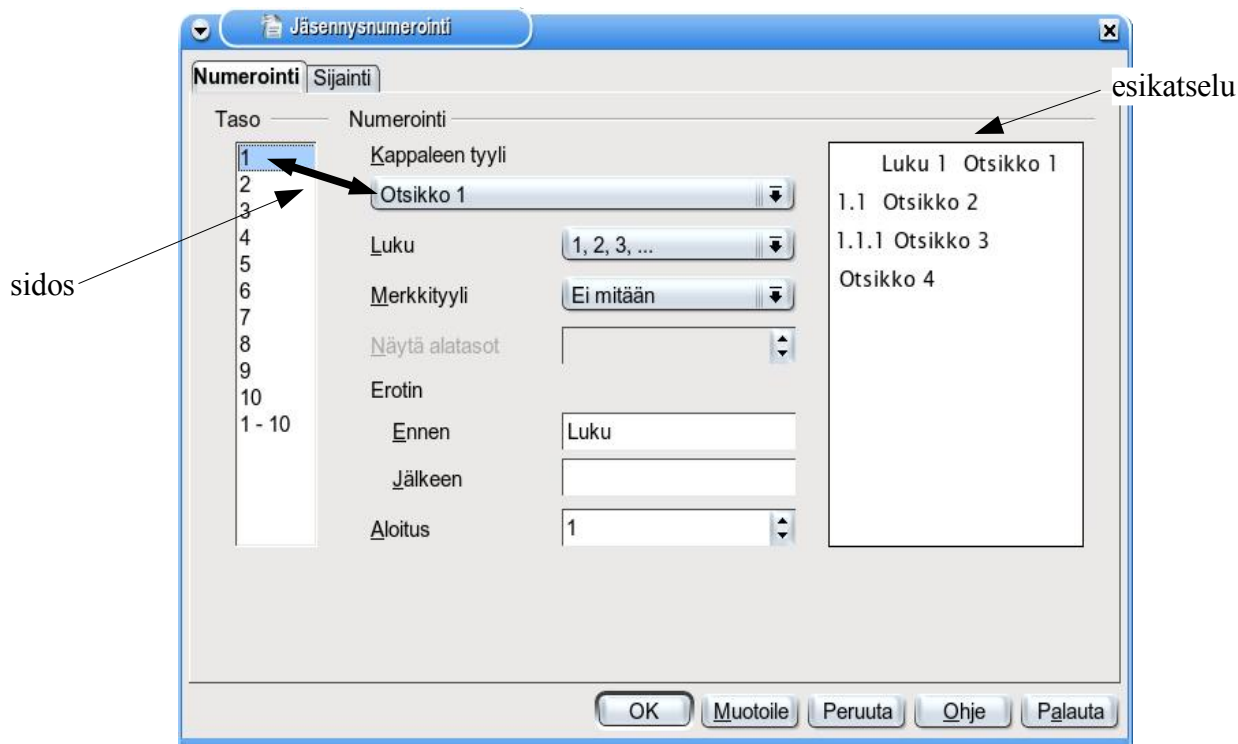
Jäsennysnumerointi

Numerointi Sijainti

esikatselu

Taso

1
2
3
4
5
6
7
8
9
10
1 - 10

sidos

Numerointi

Kappaleen tyyli

Otsikko 1

Luku 1, 2, 3, ...

Merkkityyli Ei mitään

Näytä alatasot

Erotin

Ennen Luku

Jälkeen

Aloitus 1

Luku 1 Otsikko 1
1.1 Otsikko 2
1.1.1 Otsikko 3
Otsikko 4

OK Muotoile Peruuta Ohje Palauta